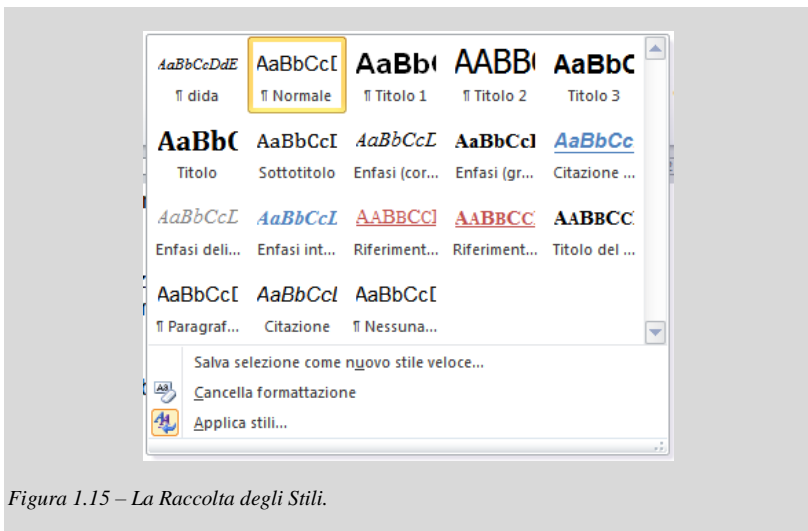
AaBbCcDdE
¶ dida

AaBbCcI
¶ Normale

AaBb(
¶ Titolo 1

AABB(
¶ Titolo 2

AaBbC
Titolo 3

AaBb(
Titolo

AaBbCcI
Sottotitolo

AaBbCcL
Enfasi (cor...

AaBbCcl
Enfasi (gr...

AaBbCc
Citazione ...

AaBbCcL
Enfasi deli...

AaBbCcL
Enfasi int...

AABBCCI
Riferiment...

AABBCC
Riferiment...

AABBCC
Titolo del ...

AaBbCcI
¶ Paragraf...

AaBbCcl
Citazione

AaBbCcI
¶ Nessuna...

Salva selezione come nuovo stile veloce...

Cancella formattazione

Applica stili...

Figura 1.15 – La Raccolta degli Stili.